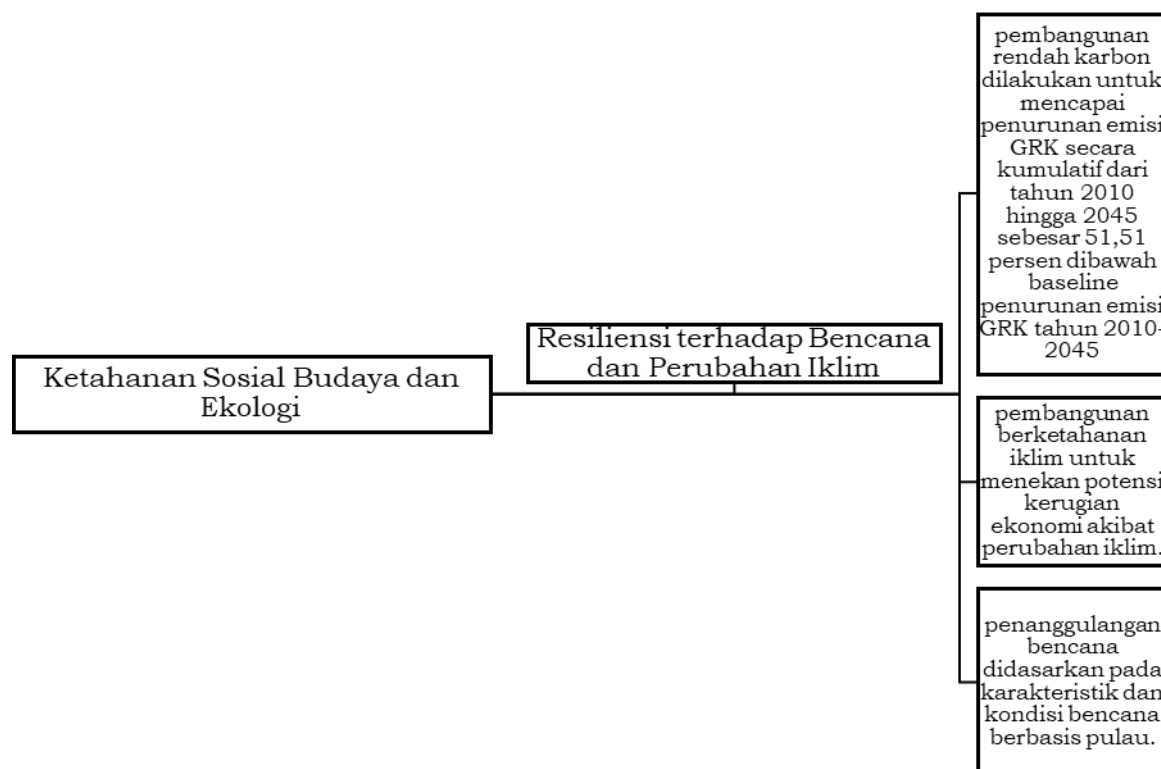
Ketahanan Sosial Budaya dan Ekologi

Resiliensi terhadap Bencana dan Perubahan Iklim

pembangunan rendah karbon dilakukan untuk mencapai penurunan emisi GRK secara kumulatif dari tahun 2010 hingga 2045 sebesar 51,51 persen dibawah baseline penurunan emisi GRK tahun 2010-2045

pembangunan berketahanan iklim untuk menekan potensi kerugian ekonomi akibat perubahan iklim.

penanggulangan bencana didasarkan pada karakteristik dan kondisi bencana berbasis pulau.